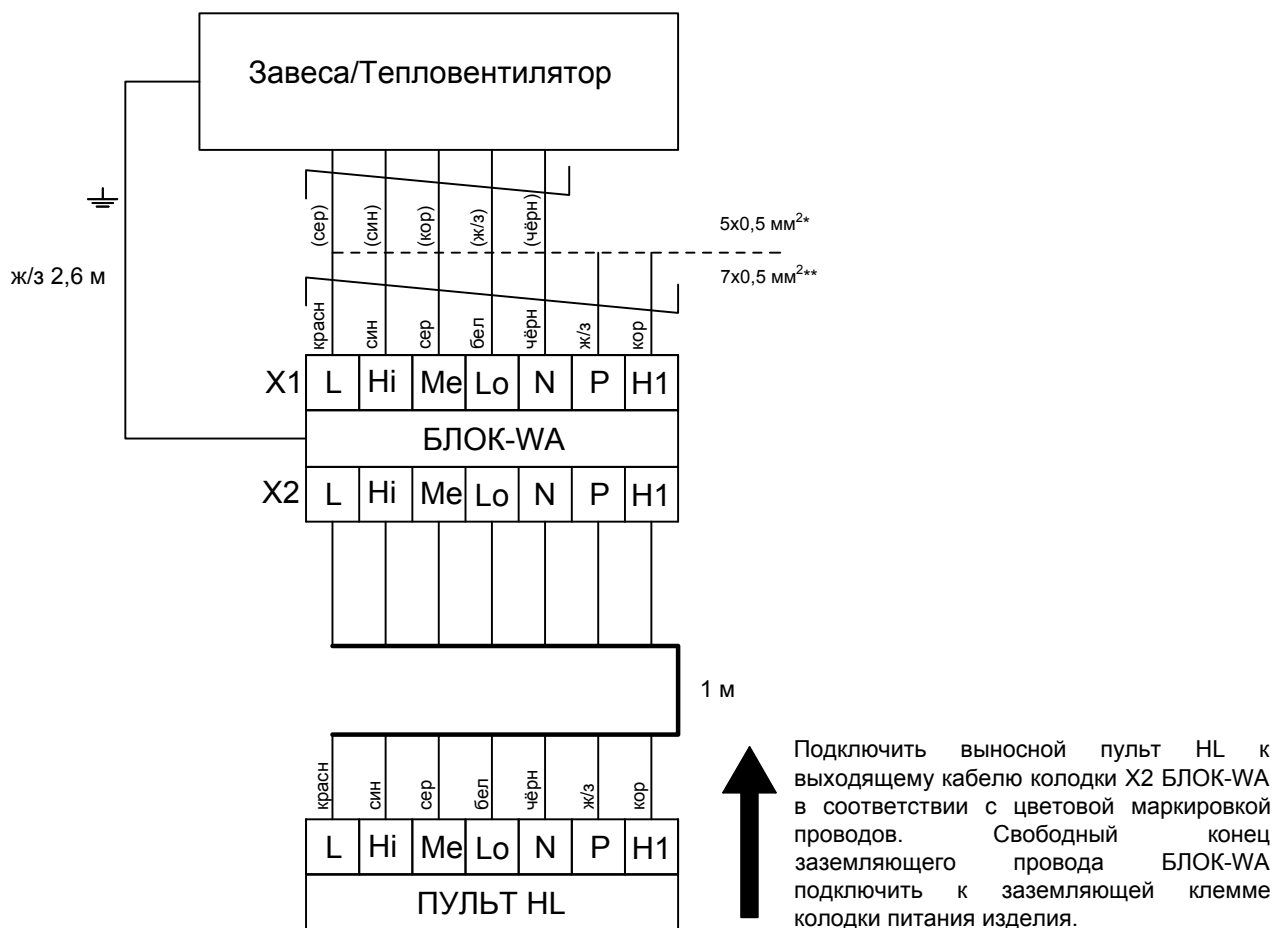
Завеса/Тепловентилятор

(сер) (син) (кор) (ж/з) (чёрн)

5х0,5 мм$^{2*}$

ж/з 2,6 м

7х0,5 мм$^{2**}$

красн син сер бел чёрн ж/з кор

X1 L Hi Me Lo N P H1

БЛОК-WA

X2 L Hi Me Lo N P H1

1 м

красн син сер бел чёрн ж/з кор

L Hi Me Lo N P H1

ПУЛЬТ HL

Подключить выносной пульт HL к выходящему кабелю колодки X2 БЛОК-WA в соответствии с цветовой маркировкой проводов. Свободный конец заземляющего провода БЛОК-WA подключить к заземляющей клемме колодки питания изделия.